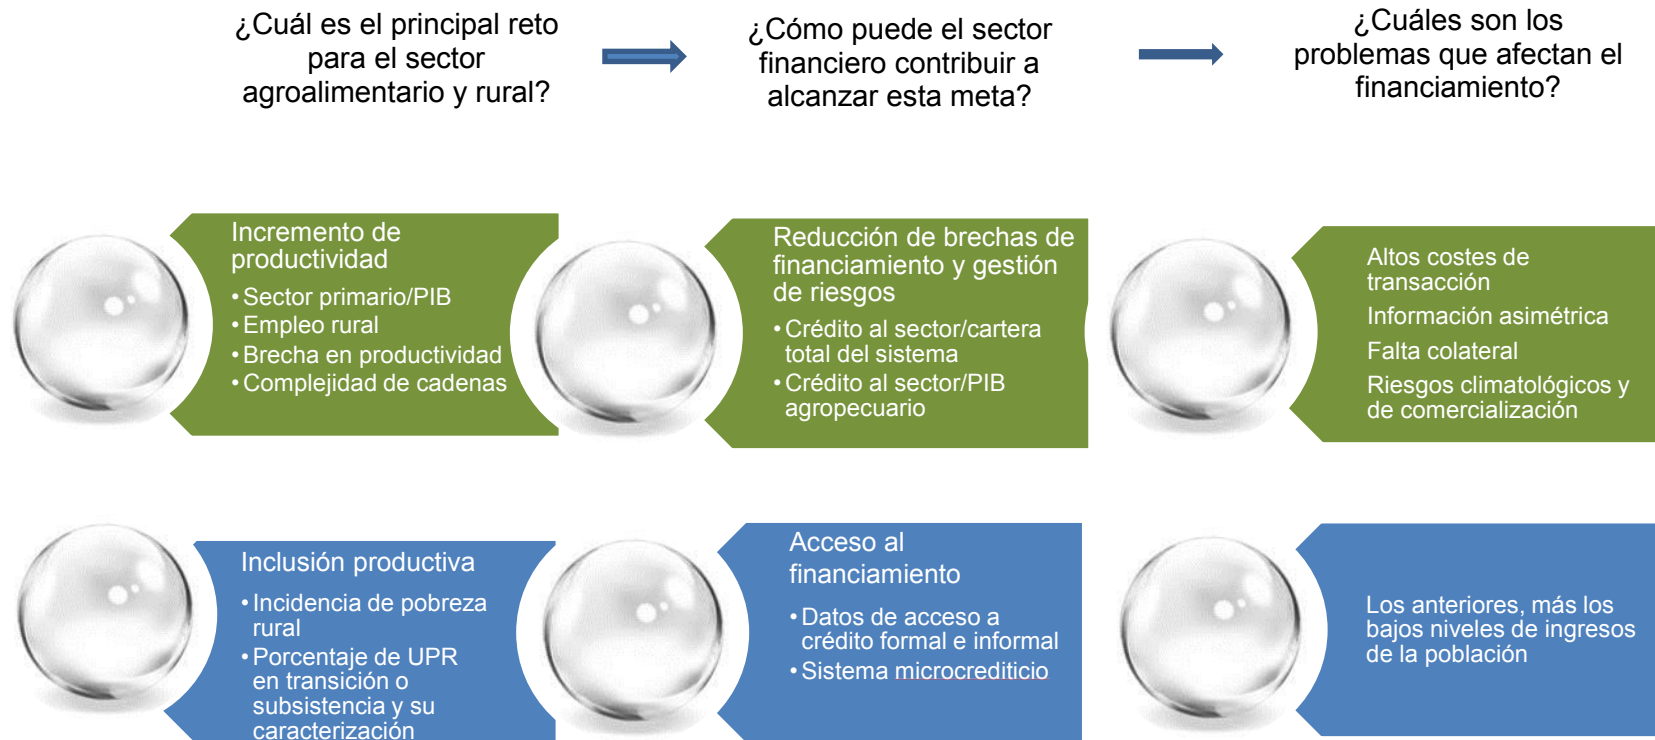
¿Cuál es el principal reto para el sector agroalimentario y rural?

¿Cómo puede el sector financiero contribuir a alcanzar esta meta?

¿Cuáles son los problemas que afectan el financiamiento?

Incremento de productividad
• Sector primario/PIB
• Empleo rural
• Brecha en productividad
• Complejidad de cadenas

Reducción de brechas de financiamiento y gestión de riesgos
• Crédito al sector/cartera total del sistema
• Crédito al sector/PIB agropecuario

Altos costes de transacción
Información asimétrica
Falta colateral
Riesgos climatológicos y de comercialización

Inclusión productiva
• Incidencia de pobreza rural
• Porcentaje de UPR en transición o subsistencia y su caracterización

Acceso al financiamiento
• Datos de acceso a crédito formal e informal
• Sistema microcrediticio

Los anteriores, más los bajos niveles de ingresos de la población